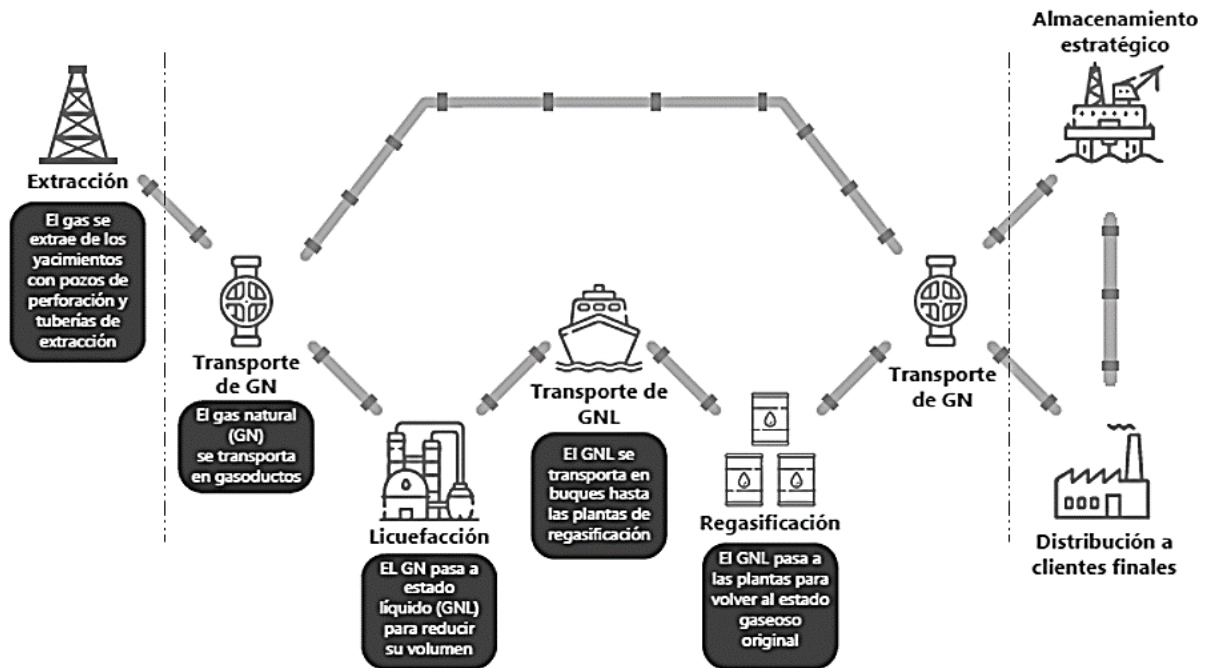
Extracción

El gas se extrae de los yacimientos con pozos de perforación y tuberías de extracción

Transporte de GN

El gas natural (GN) se transporta en gasoductos

Licuefacción

EL GN pasa a estado líquido (GNL) para reducir su volumen

Transporte de GNL

El GNL se transporta en buques hasta las plantas de regasificación

Regasificación

El GNL pasa a las plantas para volver al estado gaseoso original

Transporte de GN

Almacenamiento estratégico

Distribución a clientes finales